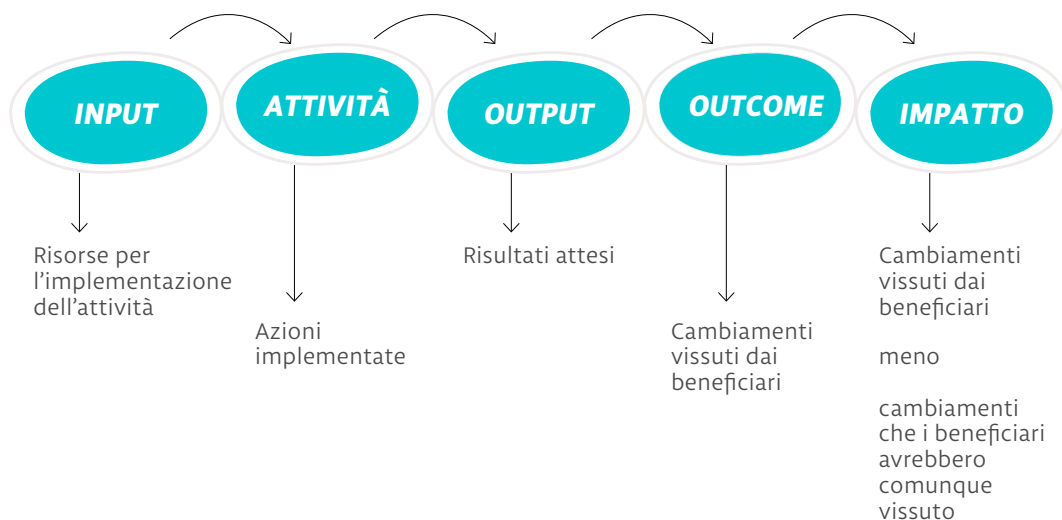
INPUT

ATTIVITÀ

OUTPUT

OUTCOME

IMPATTO

Risorse per l'implementazione dell'attività

Azioni implementate

Risultati attesi

Cambiamenti vissuti dai beneficiari

Cambiamenti vissuti dai beneficiari

meno

cambiamenti che i beneficiari avrebbero comunque vissuto